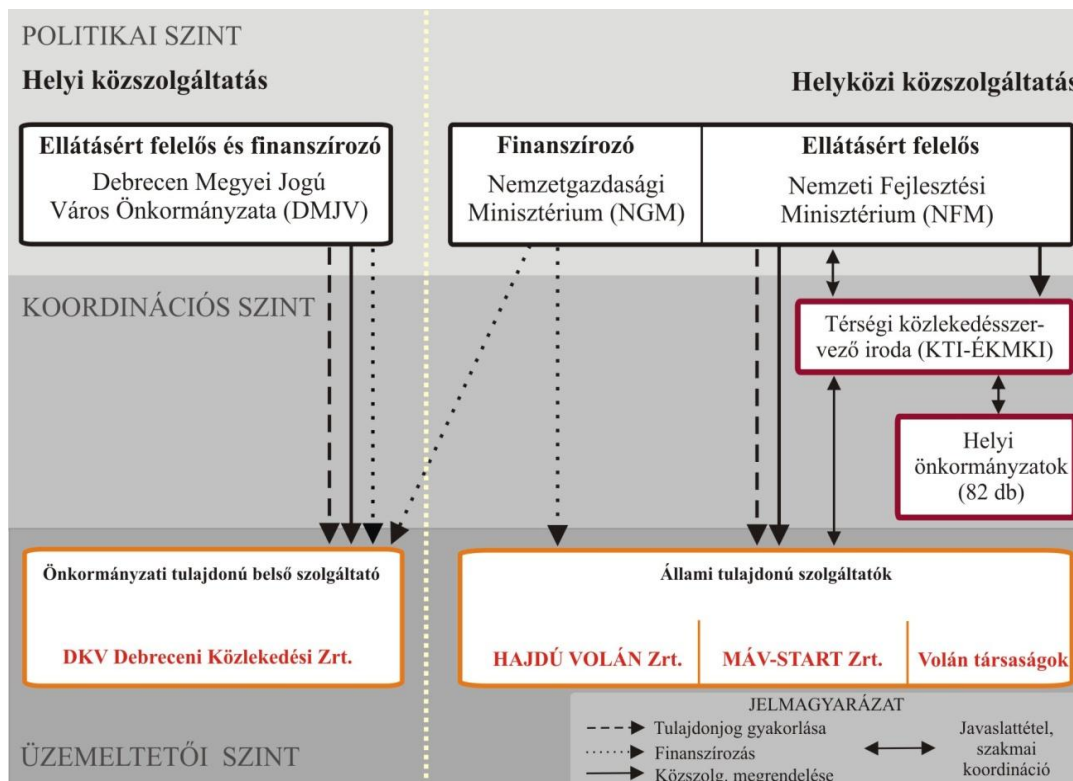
POLITIKAI SZINT

Helyi közszolgáltatás

Helyközi közszolgáltatás

Ellátásért felelős és finanszírozó
Debrecen Megyei Jogú Város Önkormányzata (DMJV)

Finanszírozó
Nemzetgazdasági Minisztérium (NGM)

Ellátásért felelős
Nemzeti Fejlesztési Minisztérium (NFM)

KOORDINÁCIÓS SZINT

Térségi közlekedésszervező iroda (KTI-ÉKMKI)

Helyi önkormányzatok (82 db)

Önkormányzati tulajdonú belső szolgáltató

DKV Debreceni Közlekedési Zrt.

Állami tulajdonú szolgáltatók

HAJDÚ VOLÁN Zrt.

MÁV-START Zrt.

Volán társaságok

JELMAGYARÁZAT
Tulajdonjog gyakorlása
Finanszírozás
Közszolg. megrendelése
Javaslattétel, szakmai koordináció

ÜZEMELTETŐI SZINT